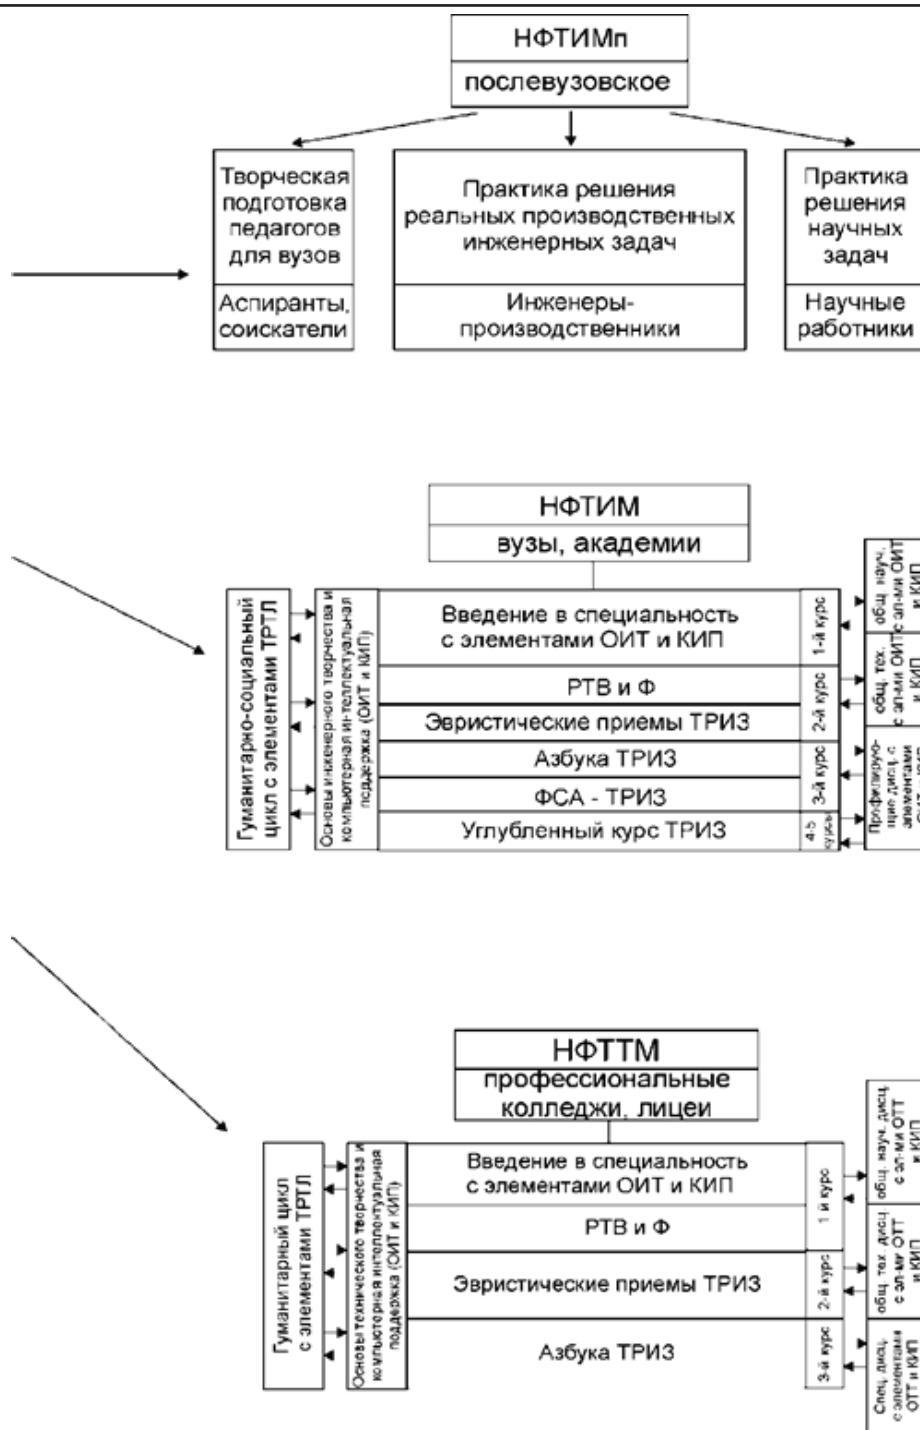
НФТИМп
послевузовское

Творческая подготовка педагогов для вузов
Аспиранты, соискатели

Практика решения реальных производственных инженерных задач
Инженеры-производственники

Практика решения научных задач
Научные работники

НФТИМ
вузы, академии

Гуманитарно-социальный цикл с элементами ТРТЛ

Основы инженерного творчества и компьютерная интеллектуальная поддержка (ОИТ и КИП)

Введение в специальность с элементами ОИТ и КИП
РТВ и Ф
Эвристические приемы ТРИЗ
Азбука ТРИЗ
ФСА - ТРИЗ
Углубленный курс ТРИЗ

1-й курс
2-й курс
3-й курс
4-5 курсы

общ. науч. с эл-ми ОИТ и КИП
общ. тех. с эл-ми ОИТ и КИП
Профилирующие дисц. с элементами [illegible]

НФТТМ
профессиональные колледжи, лицеи

Гуманитарный цикл с элементами ТРТЛ

Основы технического творчества и компьютерная интеллектуальная поддержка (ОИТ и КИП)

Введение в специальность с элементами ОИТ и КИП
РТВ и Ф
Эвристические приемы ТРИЗ
Азбука ТРИЗ

1-й курс
2-й курс
3-й курс

общ. науч. дисц. с эл-ми ОТТ и КИП
общ. тех. дисц. с эл-ми ОТТ и КИП
Спец. дисц. с элементами ОТТ и КИП